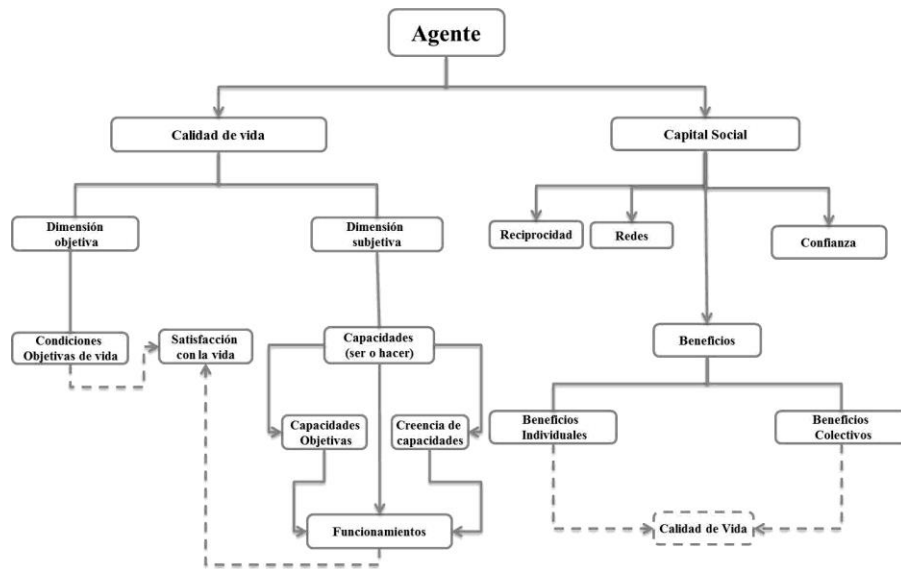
Agente

Calidad de vida

Capital Social

Dimensión objetiva

Dimensión subjetiva

Reciprocidad

Redes

Confianza

Condiciones Objetivas de vida

Satisfacción con la vida

Capacidades (ser o hacer)

Beneficios

Capacidades Objetivas

Creencia de capacidades

Beneficios Individuales

Beneficios Colectivos

Funcionamientos

Calidad de Vida